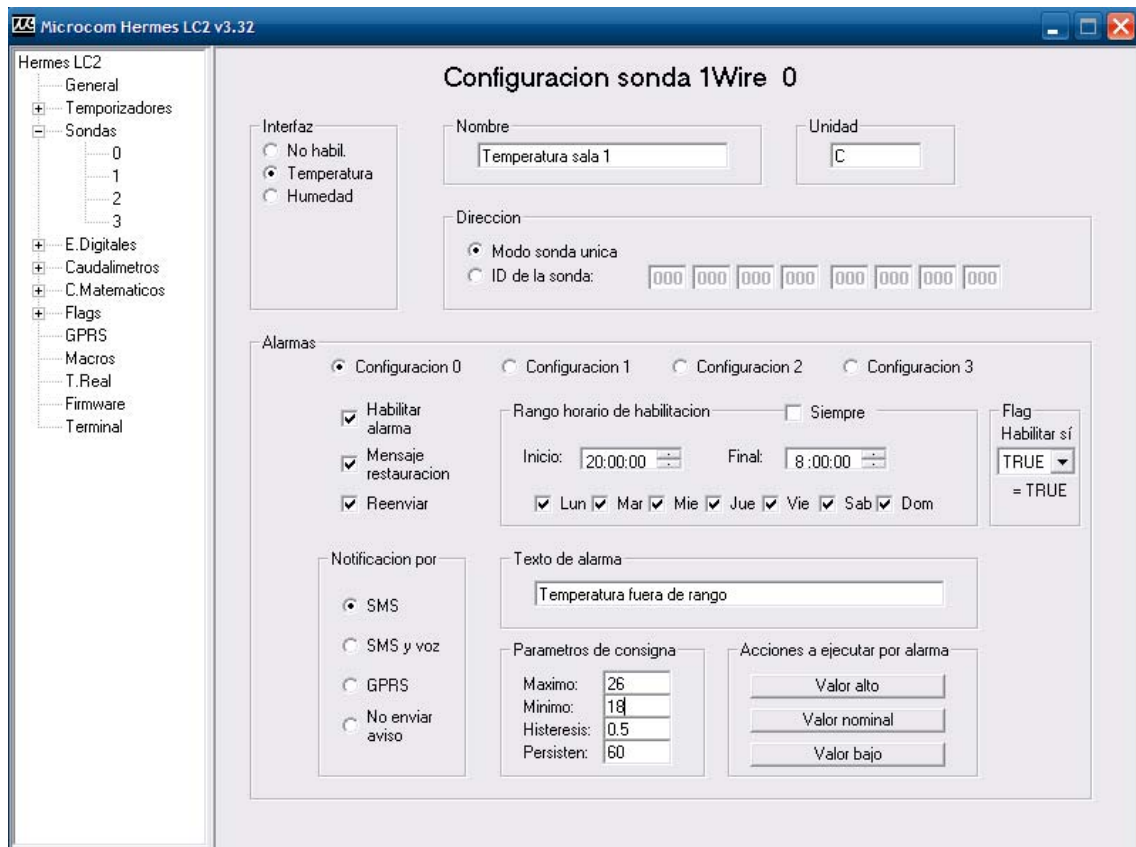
Microcom Hermes LC2 v3.32

Hermes LC2
General
Temporizadores
Sondas
0
1
2
3
E.Digitales
Caudalimetros
C.Matematicos
Flags
GPRS
Macros
T.Real
Firmware
Terminal

Configuracion sonda 1Wire 0

Interfaz
No habil.
Temperatura
Humedad

Nombre
Temperatura sala 1

Unidad
C

Direccion
Modo sonda unica
ID de la sonda: 000 000 000 000 000 000 000 000

Alarmas
Configuracion 0
Configuracion 1
Configuracion 2
Configuracion 3

Habilitar alarma
Mensaje restauracion
Reenviar

Rango horario de habilitacion
Siempre
Inicio: 20:00:00
Final: 8 :00:00
Lun Mar Mie Jue Vie Sab Dom

Flag
Habilitar sí
TRUE
= TRUE

Notificacion por
SMS
SMS y voz
GPRS
No enviar aviso

Texto de alarma
Temperatura fuera de rango

Parametros de consigna
Maximo: 26
Minimo: 18
Histeresis: 0.5
Persisten: 60

Acciones a ejecutar por alarma
Valor alto
Valor nominal
Valor bajo